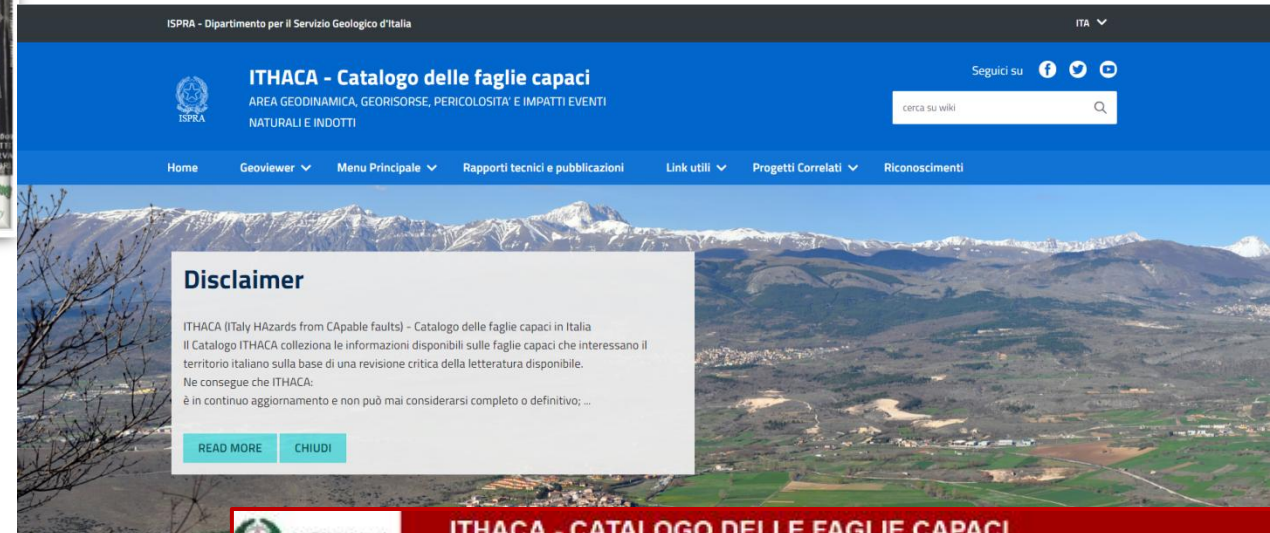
ISPRA - Dipartimento per il Servizio Geologico d'Italia

ITA

ISPRA

ITHACA - Catalogo delle faglie capaci

AREA GEODINAMICA, GEORISORSE, PERICOLOSITA' E IMPATTI EVENTI NATURALI E INDOTTI

Seguici su

cerca su wiki

Home Geoviewer Menu Principale Rapporti tecnici e pubblicazioni Link utili Progetti Correlati Riconoscimenti

Disclaimer

ITHACA (ITaly HAzards from CApable faults) - Catalogo delle faglie capaci in Italia
Il Catalogo ITHACA colleziona le informazioni disponibili sulle faglie capaci che interessano il territorio italiano sulla base di una revisione critica della letteratura disponibile.
Ne consegue che ITHACA:
è in continuo aggiornamento e non può mai considerarsi completo o definitivo; ...

READ MORE CHIUDI

ITHACA - CATALOGO DELLE FAGLIE CAPACI